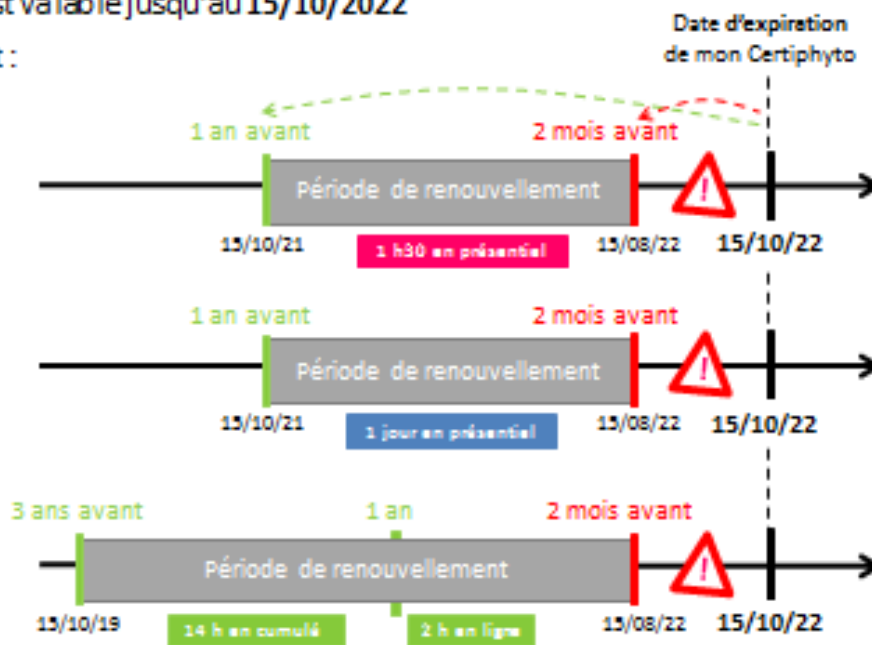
st valable jusqu'au 15/10/2022

t :

Date d'expiration de mon Certiphyto

1 an avant

2 mois avant

Période de renouvellement

!

15/10/21

1 h30 en présentiel

15/08/22

15/10/22

1 an avant

2 mois avant

Période de renouvellement

!

15/10/21

1 jour en présentiel

15/08/22

15/10/22

3 ans avant

1 an

2 mois avant

Période de renouvellement

!

15/10/19

14 h en cumulé

2 h en ligne

15/08/22

15/10/22